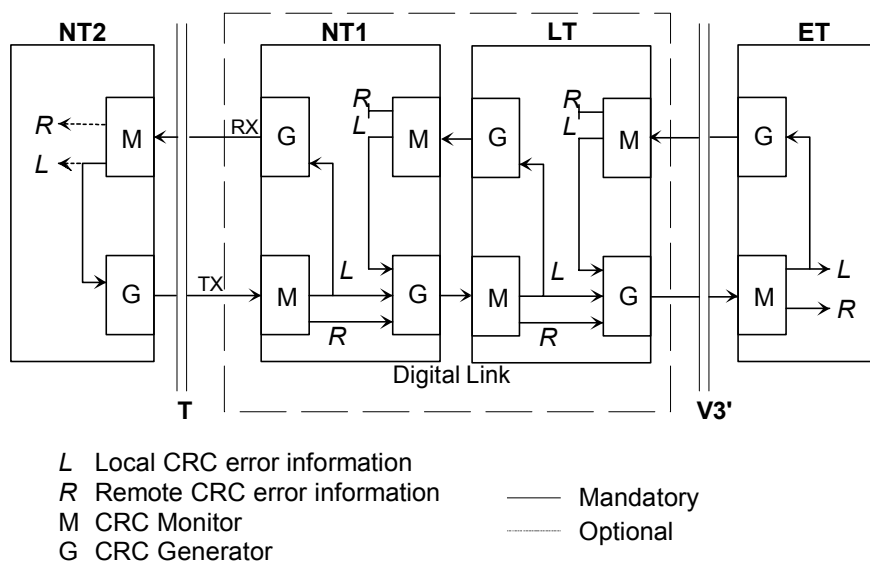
NT2
NT1
LT
ET

R
L
M
G
RX
R
L
M
G
R
L
M
G

G
TX
M
L
R
G
M
L
R
G
M
L
R

Digital Link

T
V3'

L Local CRC error information
R Remote CRC error information
M CRC Monitor
G CRC Generator

Mandatory
Optional